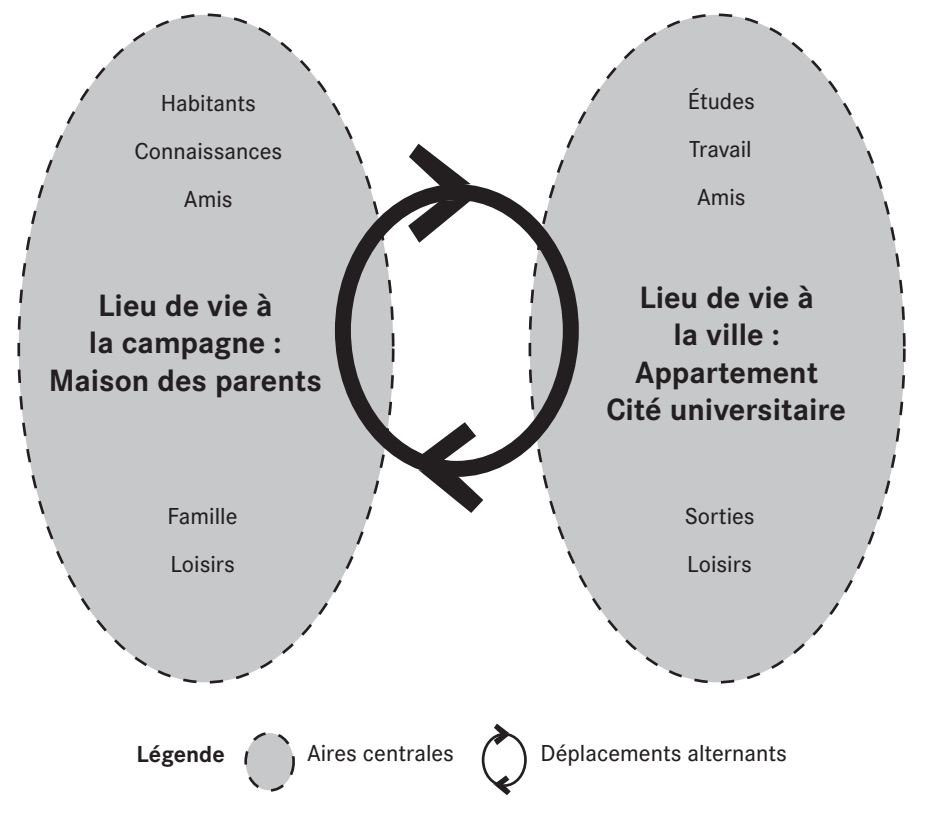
Habitants

Connaissances

Amis

Lieu de vie à la campagne : Maison des parents

Famille

Loisirs

Études

Travail

Amis

Lieu de vie à la ville : Appartement Cité universitaire

Sorties

Loisirs

Légende Aires centrales Déplacements alternants